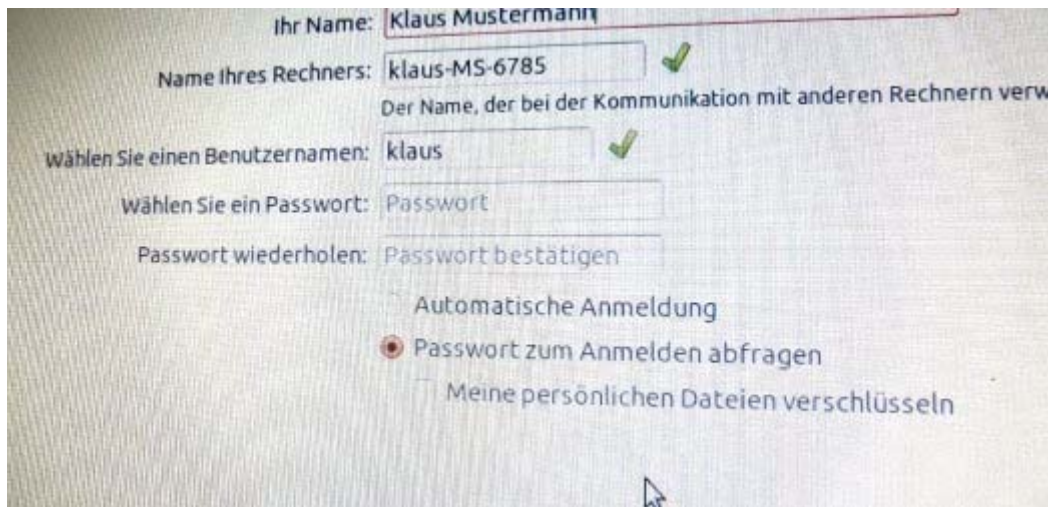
Ihr Name: Klaus Mustermann

Name Ihres Rechners: klaus-MS-6785

Der Name, der bei der Kommunikation mit anderen Rechnern verw

Wählen Sie einen Benutzernamen: klaus

Wählen Sie ein Passwort: Passwort

Passwort wiederholen: Passwort bestätigen

Automatische Anmeldung

Passwort zum Anmelden abfragen

Meine persönlichen Dateien verschlüsseln